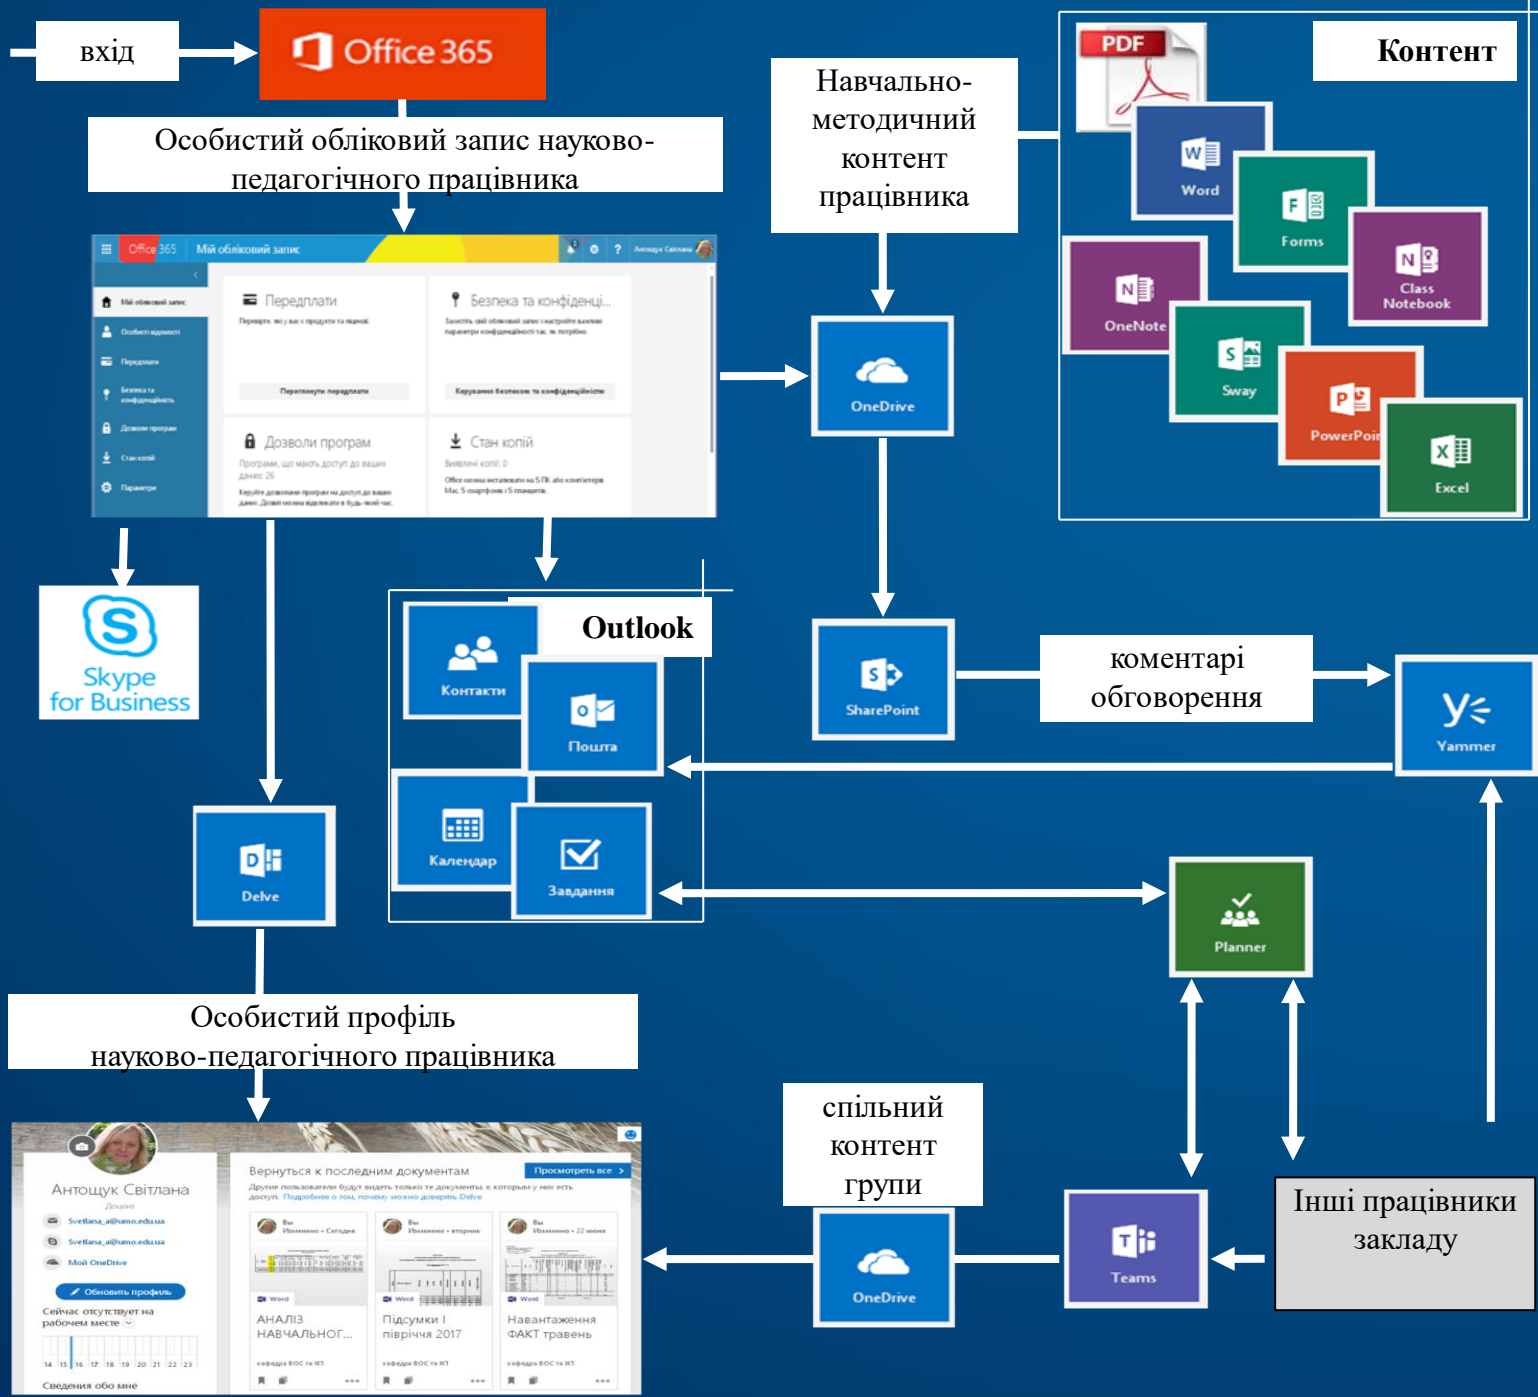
вхід

Office 365

Особистий обліковий запис науково-педагогічного працівника

Office 365 Мій обліковий запис

Мій обліковий запис
Особисті відомості
Передплати
Безпека та конфіденційність
Дозволи програм
Стан копій
Параметри

Передплати
Переглянути передплати

Безпека та конфіденці...
Керування безпекою та конфіденційністю

Дозволи програм

Стан копій

Навчально-методичний контент працівника

Контент

PDF
Word
Forms
OneNote
Class Notebook
Sway
PowerPoi
Excel

OneDrive

Skype for Business

Outlook
Контакти
Пошта
Календар
Завдання

SharePoint

коментарі обговорення

Yammer

Delve

Planner

Особистий профіль науково-педагогічного працівника

спільний контент групи

OneDrive

Teams

Інші працівники закладу

Антощук Світлана
Доцент
Svetlana_a@umo.edu.ua
Svetlana_a@umo.edu.ua
Мой OneDrive
Обновить профиль
Сейчас отсутствует на рабочем месте
Сведения обо мне

Вернуться к последним документам
Просмотреть все
АНАЛІЗ НАВЧАЛЬНОГ...
Підсумки І півріччя 2017
Навантаження ФАКТ травень